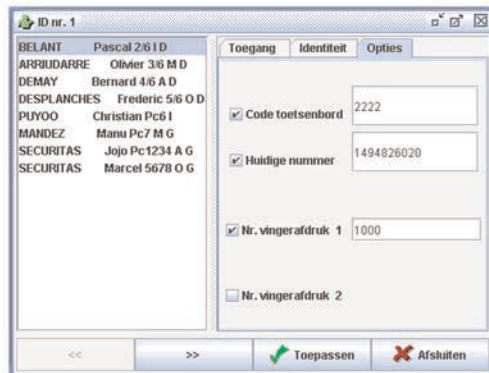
ID nr. 1

BELANT Pascal 2/6 I D
ARRIUDARRE Olivier 3/6 M D
DEMAY Bernard 4/6 A D
DESPLANCHES Frederic 5/6 O D
PUYOO Christian Pc6 I
MANDEZ Manu Pc7 M G
SECURITAS Jojo Pc1234 A G
SECURITAS Marcel 5678 O G

Toegang
Identiteit
Opties

Code toetsenbord 2222
Huidige nummer 1494826020
Nr. vingerafdruk 1 1000
Nr. vingerafdruk 2

<<
>>
Toepassen
Afsluiten